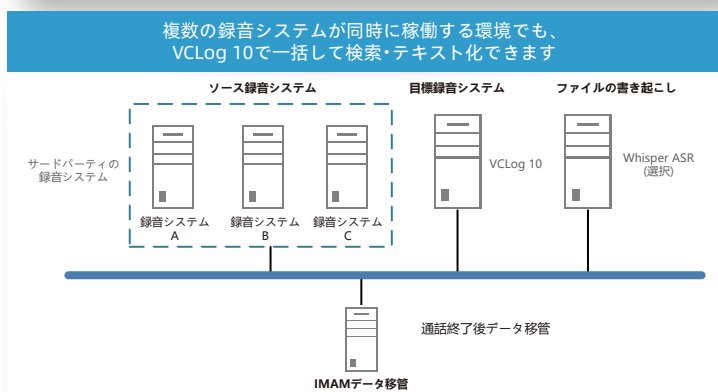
複数の録音システムが同時に稼働する環境でも、
VCLog 10で一括して検索･テキスト化できます

ソース録音システム

目標録音システム

ファイルの書き起こし

サードパーティの
録音システム

録音システム
A

録音システム
B

録音システム
C

VCLog 10

Whisper ASR
(選択)

通話終了後データ移管

IMAMデータ移管